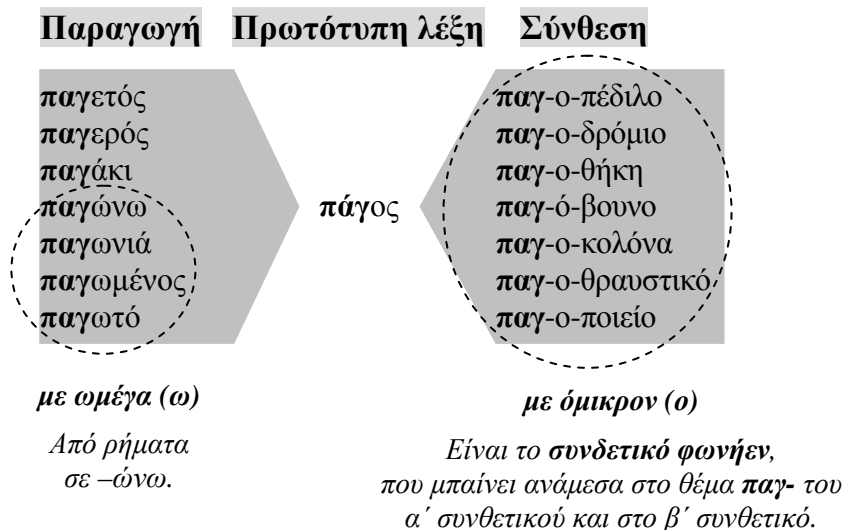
Παραγωγή   Πρωτότυπη λέξη   Σύνθεση

παγετός
παγερός
παγάκι
παγώνω
παγωνιά
παγωμένος
παγωτό

πάγος

παγ-ο-πέδιλο
παγ-ο-δρόμιο
παγ-ο-θήκη
παγ-ό-βουνο
παγ-ο-κολόνα
παγ-ο-θραυστικό
παγ-ο-ποιείο

με ωμέγα (ω)

Από ρήματα σε –ώνω.

με όμικρον (ο)

Είναι το συνδετικό φωνήεν, που μπαίνει ανάμεσα στο θέμα παγ- του α΄ συνθετικού και στο β΄ συνθετικό.